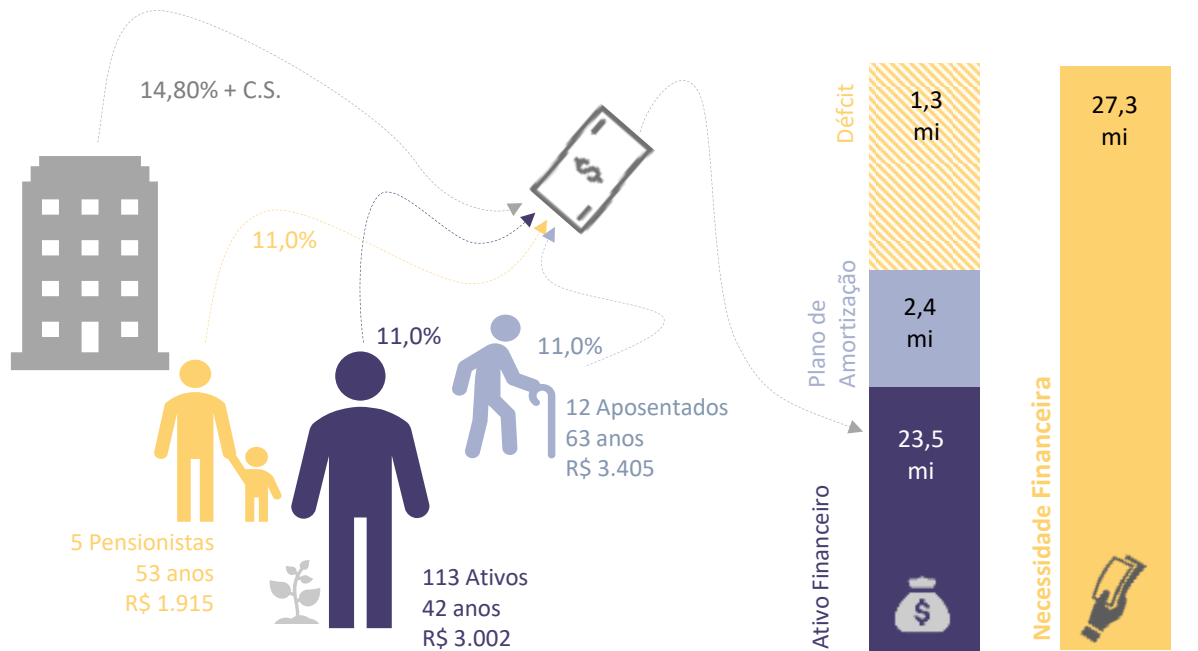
14,80% + C.S.

11,0%

11,0%

11,0%

12 Aposentados
63 anos
R$ 3.405

5 Pensionistas
53 anos
R$ 1.915

113 Ativos
42 anos
R$ 3.002

Défcit

1,3
mi

Plano de Amortização

2,4
mi

23,5
mi

Ativo Financeiro

27,3
mi

Necessidade Financeira